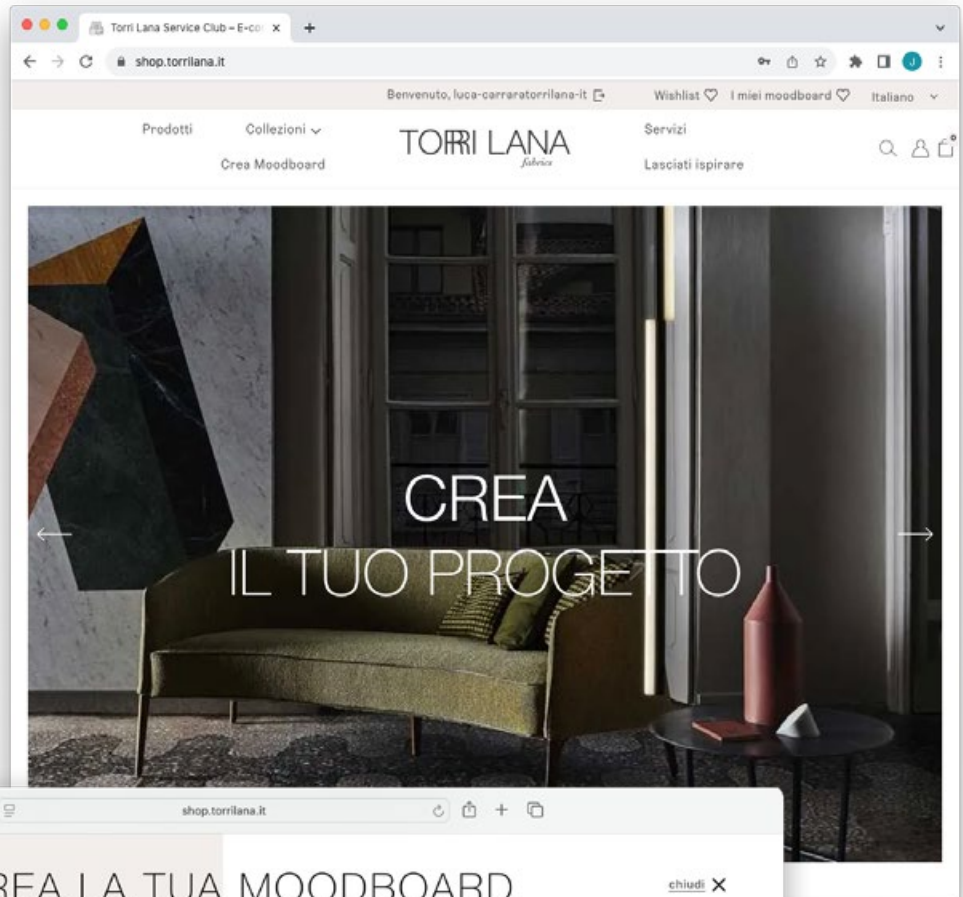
Torri Lana Service Club – E-cor ×

shop.torrilana.it

Benvenuto, luca-carraratorrilana-it

Wishlist

I miei moodboard

Italiano

Prodotti

Collezioni

Crea Moodboard

TORRI LANA
fabrics

Servizi

Lasciati ispirare

CREA
IL TUO PROGETTO

shop.torrilana.it

REA LA TUA MOODBOARD

chiudi ×